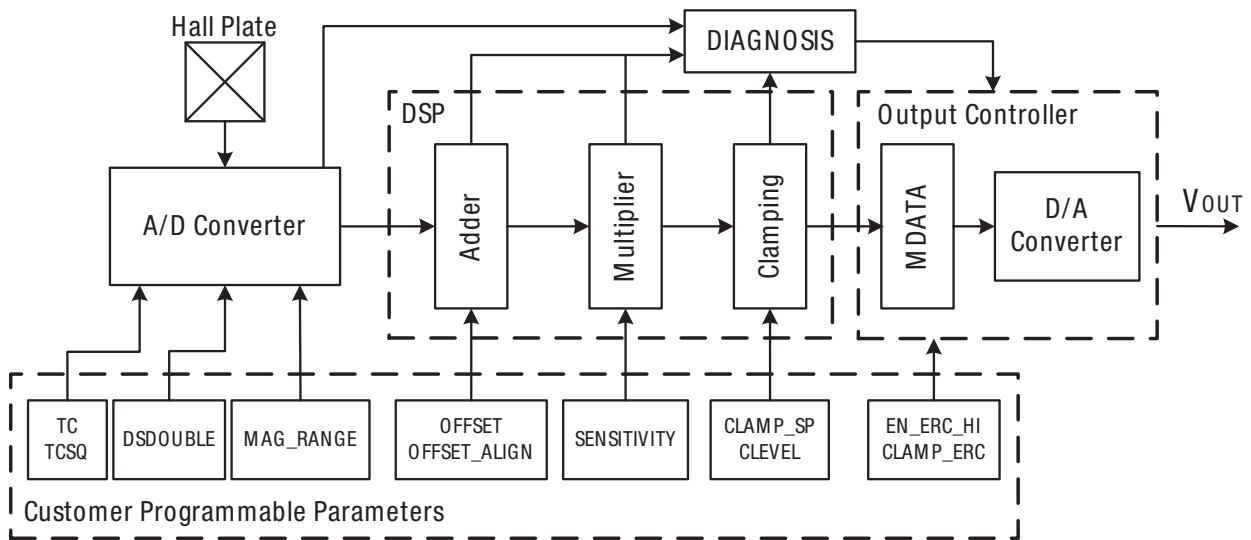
Hall Plate

DIAGNOSIS

DSP

Output Controller

A/D Converter

Adder

Multiplier

Clamping

MDATA

D/A Converter

VOUT

TC
TCSQ

DSDOUBLE

MAG_RANGE

OFFSET
OFFSET_ALIGN

SENSITIVITY

CLAMP_SP
CLEVEL

EN_ERC_HI
CLAMP_ERC

Customer Programmable Parameters